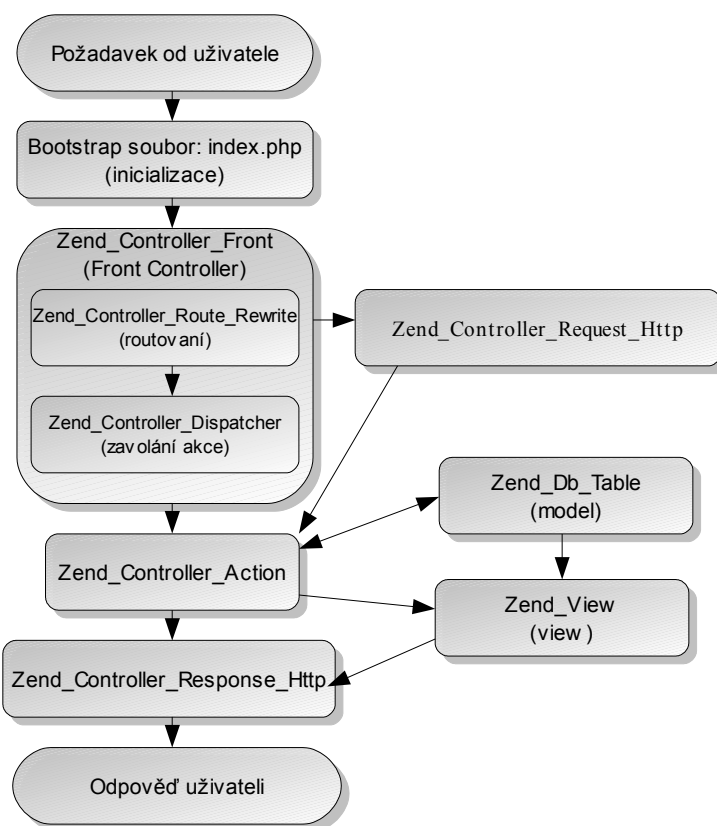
Požadavek od uživatele

Bootstrap soubor: index.php
(inicializace)

Zend_Controller_Front
(Front Controller)

Zend_Controller_Route_Rewrite
(routov aní)

Zend_Controller_Request_Http

Zend_Controller_Dispatcher
(zav olání akce)

Zend_Db_Table
(model)

Zend_Controller_Action

Zend_View
(view )

Zend_Controller_Response_Http

Odpověď uživateli